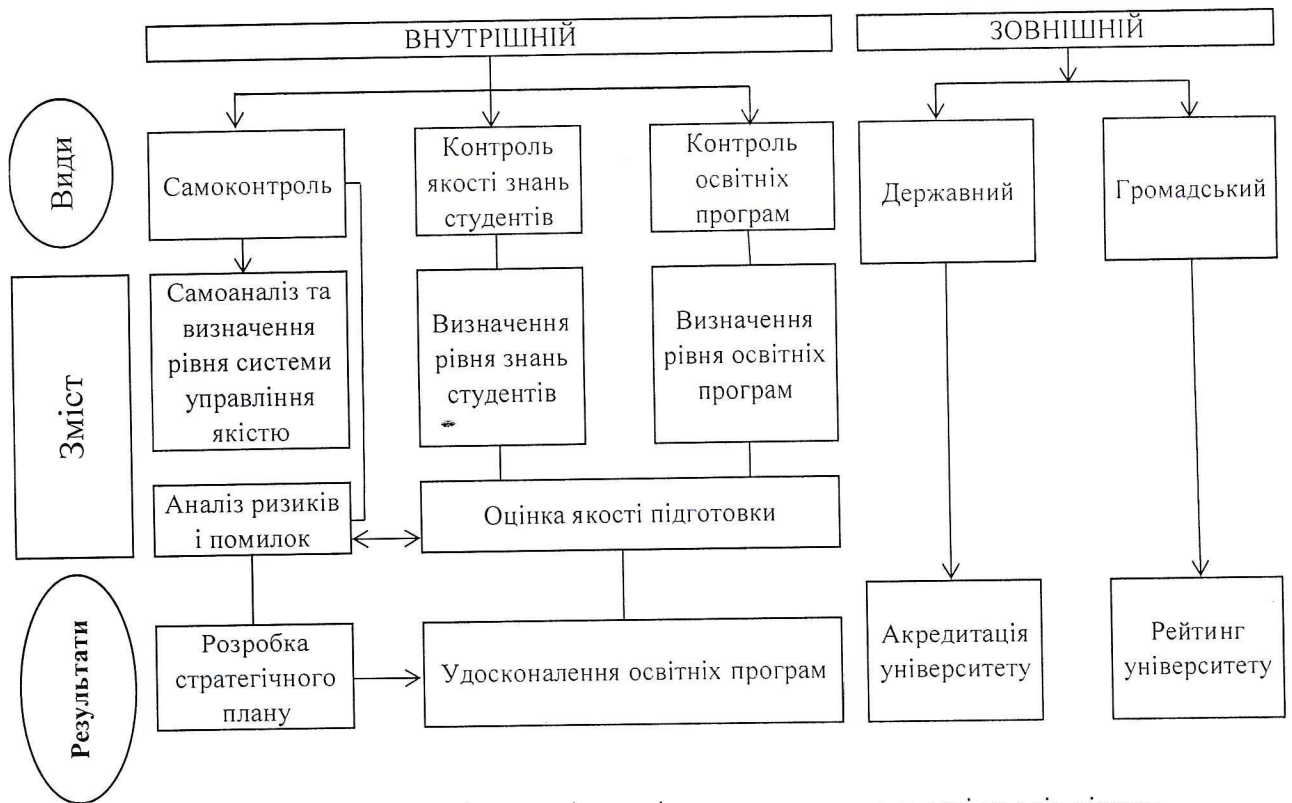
ВНУТРІШНІЙ

ЗОВНІШНІЙ

Види

Самоконтроль

Контроль якості знань студентів

Контроль освітніх програм

Державний

Громадський

Зміст

Самоаналіз та визначення рівня системи управління якістю

Визначення рівня знань студентів

Визначення рівня освітніх програм

Аналіз ризиків і помилок

Оцінка якості підготовки

Результати

Розробка стратегічного плану

Удосконалення освітніх програм

Акредитація університету

Рейтинг університету